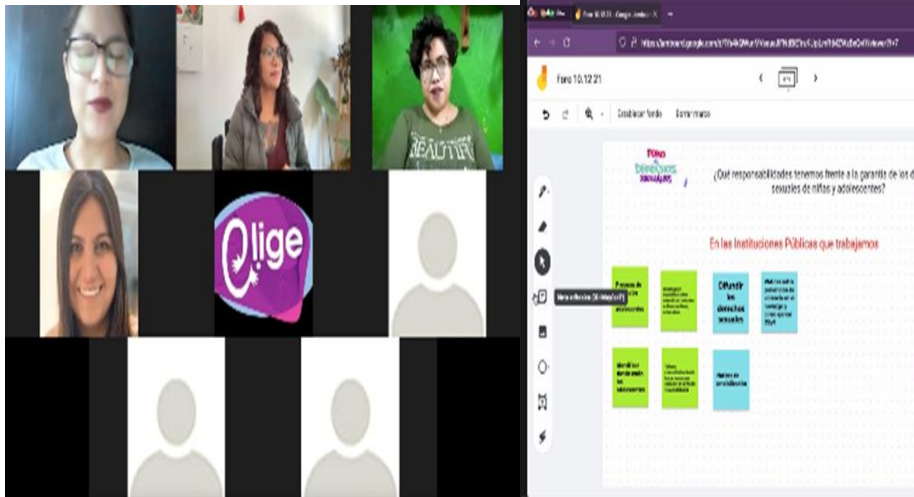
elige

Foro 10.12.21

Establecer fondo Borrar marco

Foro de derechos sexuales

¿Qué responsabilidades tenemos frente a la garantía de los d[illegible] sexuales de niñas y adolescentes?

En las Instituciones Públicas que trabajamos

Difundir los derechos sexuales

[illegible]

Identificar donde están las adolescentes

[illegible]

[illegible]